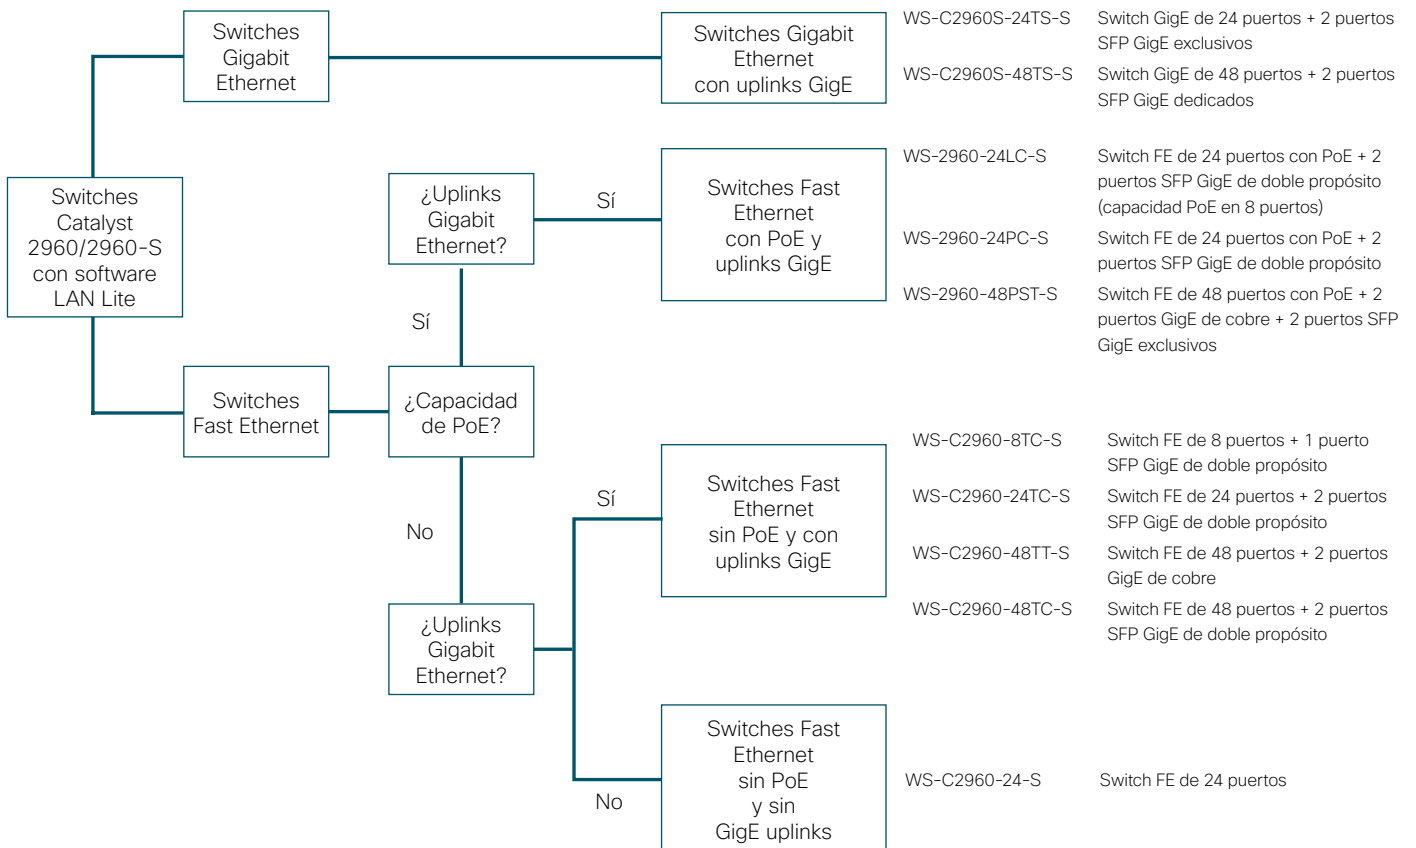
Switches Catalyst 2960/2960-S con software LAN Lite

Switches Gigabit Ethernet

Switches Gigabit Ethernet con uplinks GigE

WS-C2960S-24TS-S
Switch GigE de 24 puertos + 2 puertos SFP GigE exclusivos

WS-C2960S-48TS-S
Switch GigE de 48 puertos + 2 puertos SFP GigE dedicados

Switches Fast Ethernet

¿Capacidad de PoE?

Sí

¿Uplinks Gigabit Ethernet?

Sí

Switches Fast Ethernet con PoE y uplinks GigE

WS-2960-24LC-S
Switch FE de 24 puertos con PoE + 2 puertos SFP GigE de doble propósito (capacidad PoE en 8 puertos)

WS-2960-24PC-S
Switch FE de 24 puertos con PoE + 2 puertos SFP GigE de doble propósito

WS-2960-48PST-S
Switch FE de 48 puertos con PoE + 2 puertos GigE de cobre + 2 puertos SFP GigE exclusivos

No

¿Uplinks Gigabit Ethernet?

Sí

Switches Fast Ethernet sin PoE y con uplinks GigE

WS-C2960-8TC-S
Switch FE de 8 puertos + 1 puerto SFP GigE de doble propósito

WS-C2960-24TC-S
Switch FE de 24 puertos + 2 puertos SFP GigE de doble propósito

WS-C2960-48TT-S
Switch FE de 48 puertos + 2 puertos GigE de cobre

WS-C2960-48TC-S
Switch FE de 48 puertos + 2 puertos SFP GigE de doble propósito

No

Switches Fast Ethernet sin PoE y sin GigE uplinks

WS-C2960-24-S
Switch FE de 24 puertos